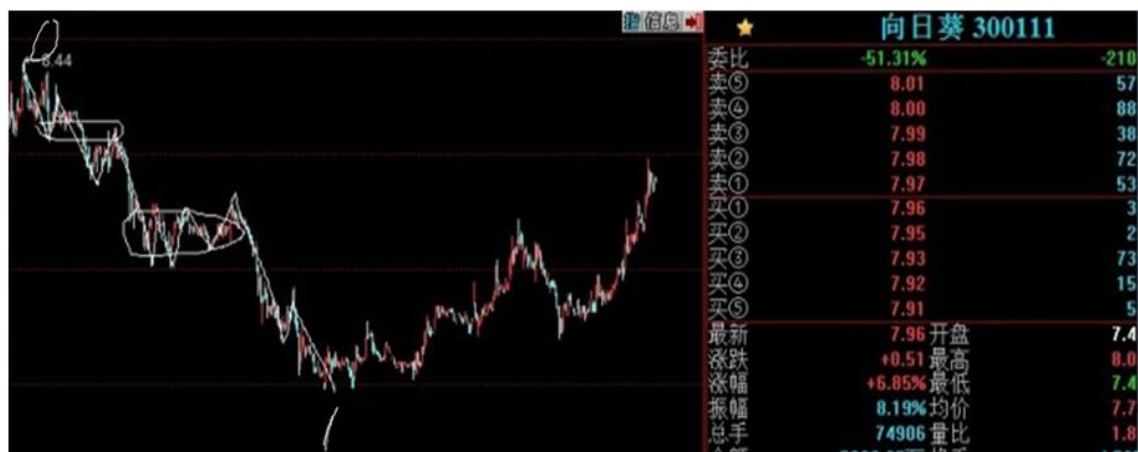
8.44

指 信息

向日葵 300111

| 委比 | -51.31% | -210 |
|---|---|---|
| 卖⑤ | 8.01 | 57 |
| 卖④ | 8.00 | 88 |
| 卖③ | 7.99 | 38 |
| 卖② | 7.98 | 72 |
| 卖① | 7.97 | 53 |
| 买① | 7.96 | 3 |
| 买② | 7.95 | 2 |
| 买③ | 7.93 | 73 |
| 买④ | 7.92 | 15 |
| 买⑤ | 7.91 | 5 |

| 最新 | 7.96 | 开盘 | 7.4 |
|---|---|---|---|
| 涨跌 | +0.51 | 最高 | 8.0 |
| 涨幅 | +6.85% | 最低 | 7.4 |
| 振幅 | 8.19% | 均价 | 7.7 |
| 总手 | 74906 | 量比 | 1.8 |
| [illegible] | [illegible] | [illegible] | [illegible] |